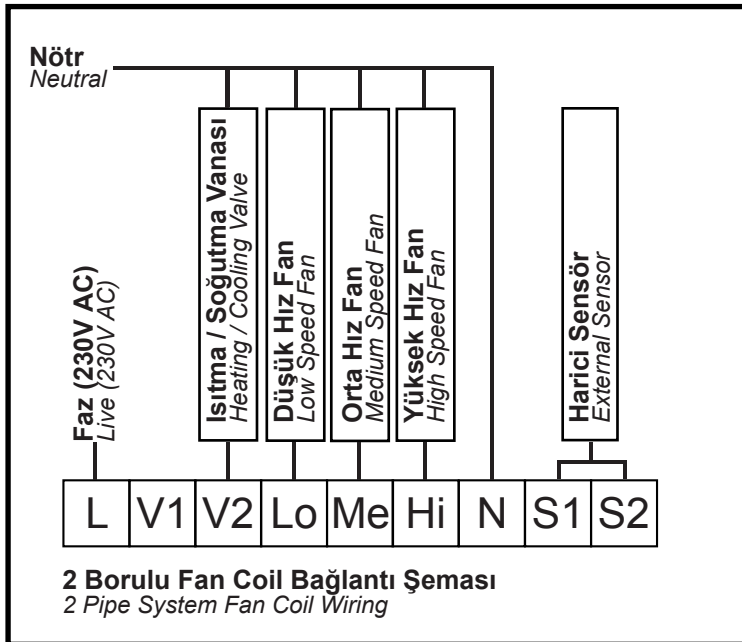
Nötr
Neutral

Faz (230V AC)
Live (230V AC)

Isıtma / Soğutma Vanası
Heating / Cooling Valve

Düşük Hız Fan
Low Speed Fan

Orta Hız Fan
Medium Speed Fan

Yüksek Hız Fan
High Speed Fan

Harici Sensör
External Sensor

| L | V1 | V2 | Lo | Me | Hi | N | S1 | S2 |
|---|---|---|---|---|---|---|---|---|

2 Borulu Fan Coil Bağlantı Şeması
2 Pipe System Fan Coil Wiring